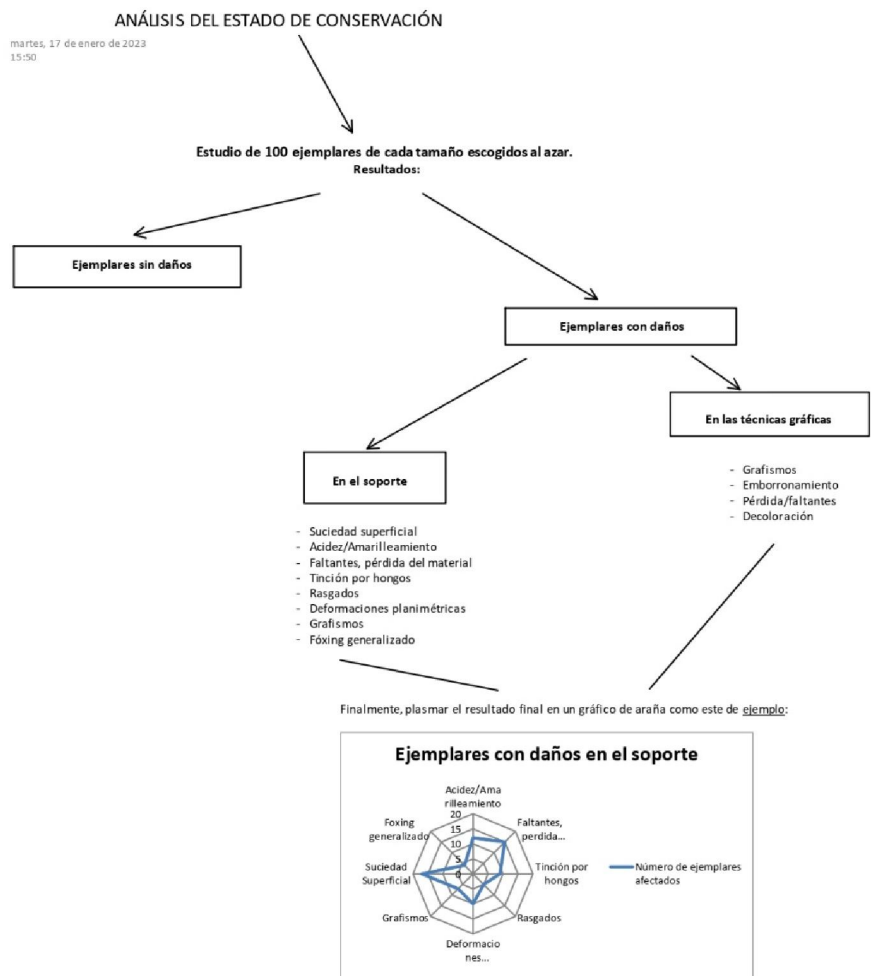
ANÁLISIS DEL ESTADO DE CONSERVACIÓN

martes, 17 de enero de 2023
15:50

Estudio de 100 ejemplares de cada tamaño escogidos al azar.
Resultados:

Ejemplares sin daños

Ejemplares con daños

En las técnicas gráficas

- Grafismos
- Emborronamiento
- Pérdida/faltantes
- Decoloración

En el soporte

- Suciedad superficial
- Acidez/Amarilleamiento
- Faltantes, pérdida del material
- Tinción por hongos
- Rasgados
- Deformaciones planimétricas
- Grafismos
- Fóxing generalizado

Finalmente, plasmar el resultado final en un gráfico de araña como este de ejemplo:

Ejemplares con daños en el soporte

Acidez/Amarilleamiento
Faltantes, perdida...
Tinción por hongos
Rasgados
Deformaciones...
Grafismos
Suciedad Superficial
Foxing generalizado
20
15
10
5
0

Número de ejemplares afectados